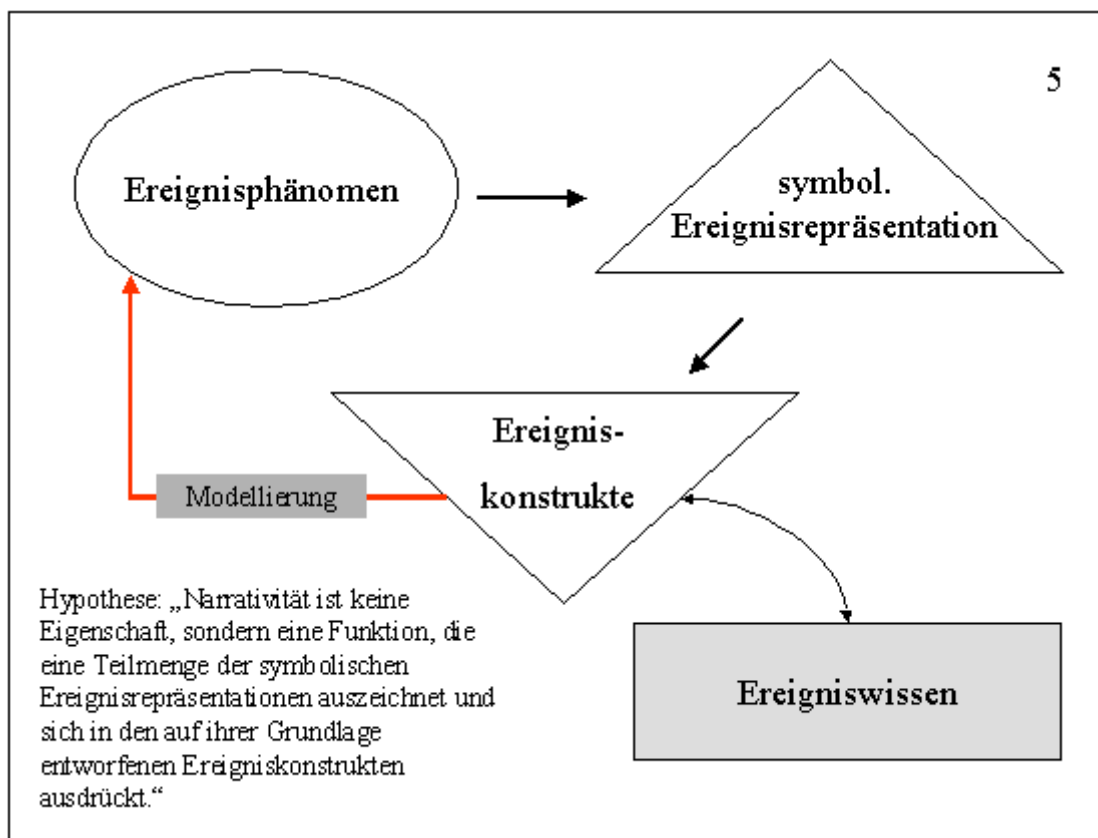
5

Ereignisphänomen

symbol. Ereignisrepräsentation

Ereignis-konstrukte

Modellierung

Ereigniswissen

Hypothese: „Narrativität ist keine Eigenschaft, sondern eine Funktion, die eine Teilmenge der symbolischen Ereignisrepräsentationen auszeichnet und sich in den auf ihrer Grundlage entworfenen Ereigniskonstrukten ausdrückt."